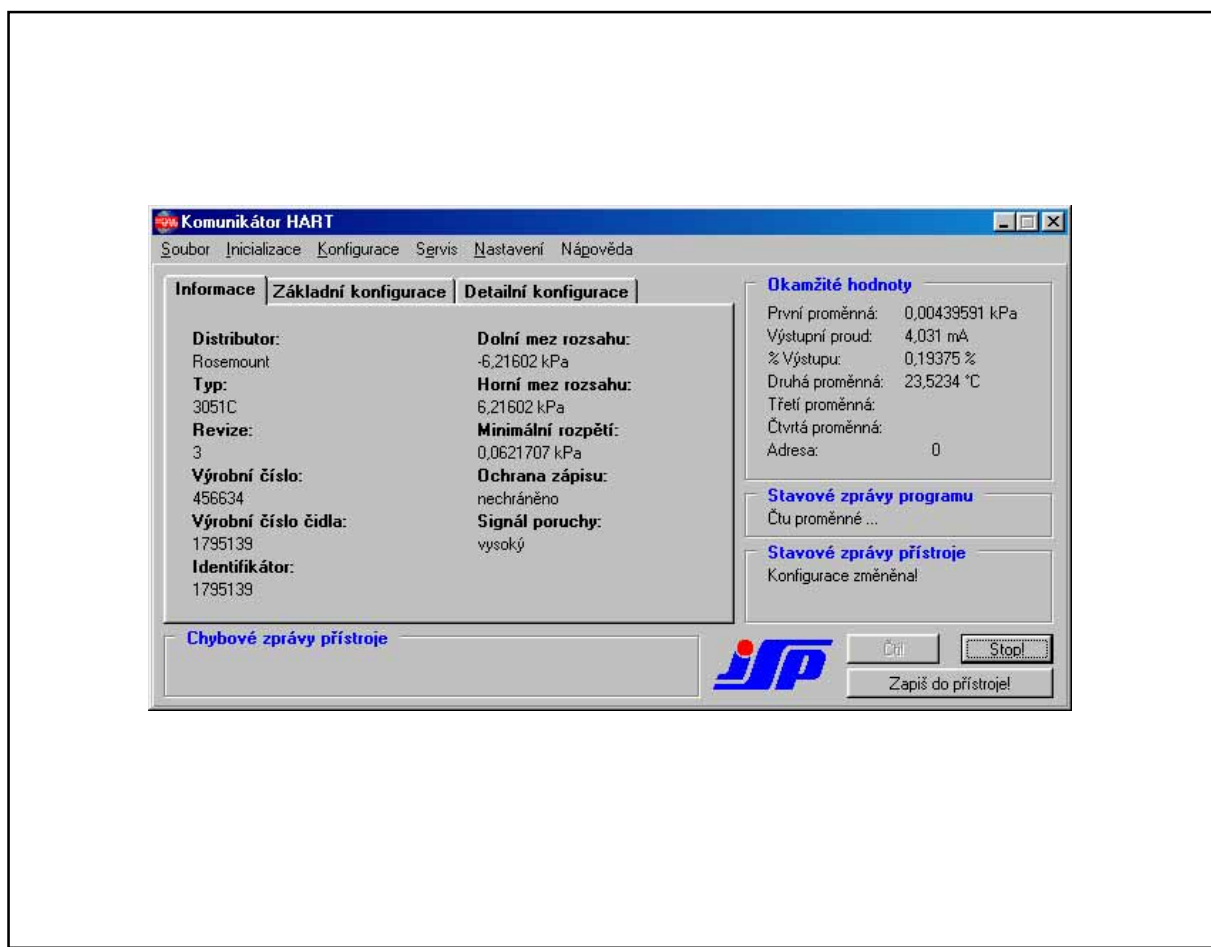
Komunikátor HART

Soubor Inicializace Konfigurace Servis Nastavení Nápověda

Informace | Základní konfigurace | Detailní konfigurace

Distributor:
Rosemount
Typ:
3051C
Revize:
3
Výrobní číslo:
456634
Výrobní číslo čidla:
1795139
Identifikátor:
1795139

Dolní mez rozsahu:
-6,21602 kPa
Horní mez rozsahu:
6,21602 kPa
Minimální rozpětí:
0,0621707 kPa
Ochrana zápisu:
nechráněno
Signál poruchy:
vysoký

Okamžité hodnoty
| | |
|---|---|
| První proměnná: | 0,00439591 kPa |
| Výstupní proud: | 4,031 mA |
| % Výstupu: | 0,19375 % |
| Druhá proměnná: | 23,5234 °C |
| Třetí proměnná: | |
| Čtvrtá proměnná: | |
| Adresa: | 0 |

Stavové zprávy programu
Čtu proměnné ...

Stavové zprávy přístroje
Konfigurace změněna!

Chybové zprávy přístroje

JSP

Čti!
Stop!
Zapiš do přístroje!